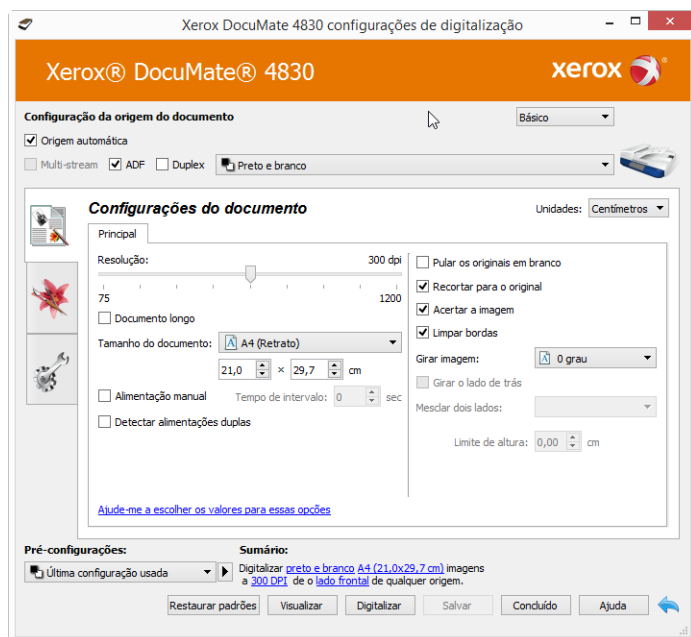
Xerox DocuMate 4830 configurações de digitalização

Xerox® DocuMate® 4830

xerox

Configuração da origem do documento

Básico

Origem automática

Multi-stream ADF Duplex

Preto e branco

Configurações do documento

Unidades: Centímetros

Principal

Resolução: 300 dpi

75 1200

Documento longo

Tamanho do documento: A4 (Retrato)

21,0 × 29,7 cm

Alimentação manual

Tempo de intervalo: 0 sec

Detectar alimentações duplas

Pular os originais em branco

Recortar para o original

Acertar a imagem

Limpar bordas

Girar imagem: 0 grau

Girar o lado de trás

Mesclar dois lados:

Limite de altura: 0,00 cm

Ajude-me a escolher os valores para essas opções

Pré-configurações:

Última configuração usada

Sumário:

Digitalizar preto e branco A4 (21,0x29,7 cm) imagens a 300 DPI de o lado frontal de qualquer origem.

Restaurar padrões Visualizar Digitalizar Salvar Concluído Ajuda